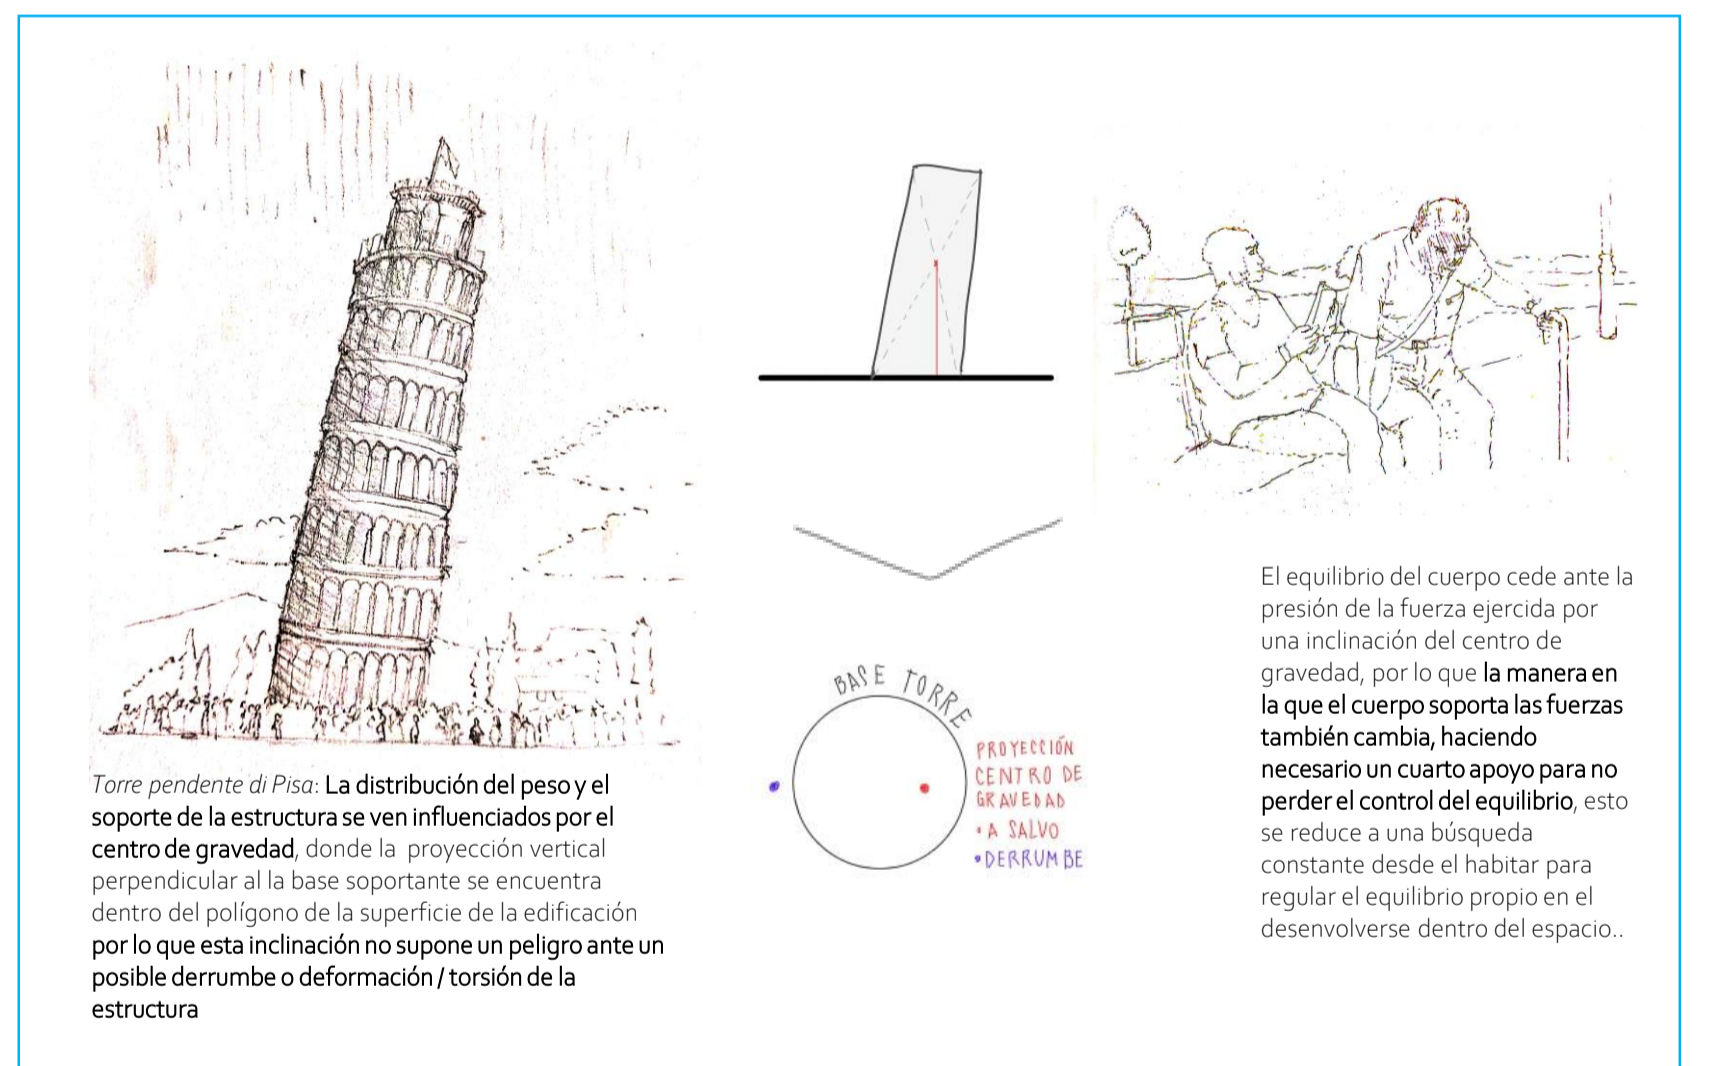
BASE TORRE

PROYECCIÓN CENTRO DE GRAVEDAD

• A SALVO

• DERRUMBE

Torre pendente di Pisa: La distribución del peso y el soporte de la estructura se ven influenciados por el centro de gravedad, donde la proyección vertical perpendicular al la base soportante se encuentra dentro del polígono de la superficie de la edificación por lo que esta inclinación no supone un peligro ante un posible derrumbe o deformación / torsión de la estructura

El equilibrio del cuerpo cede ante la presión de la fuerza ejercida por una inclinación del centro de gravedad, por lo que la manera en la que el cuerpo soporta las fuerzas también cambia, haciendo necesario un cuarto apoyo para no perder el control del equilibrio, esto se reduce a una búsqueda constante desde el habitar para regular el equilibrio propio en el desenvolverse dentro del espacio..